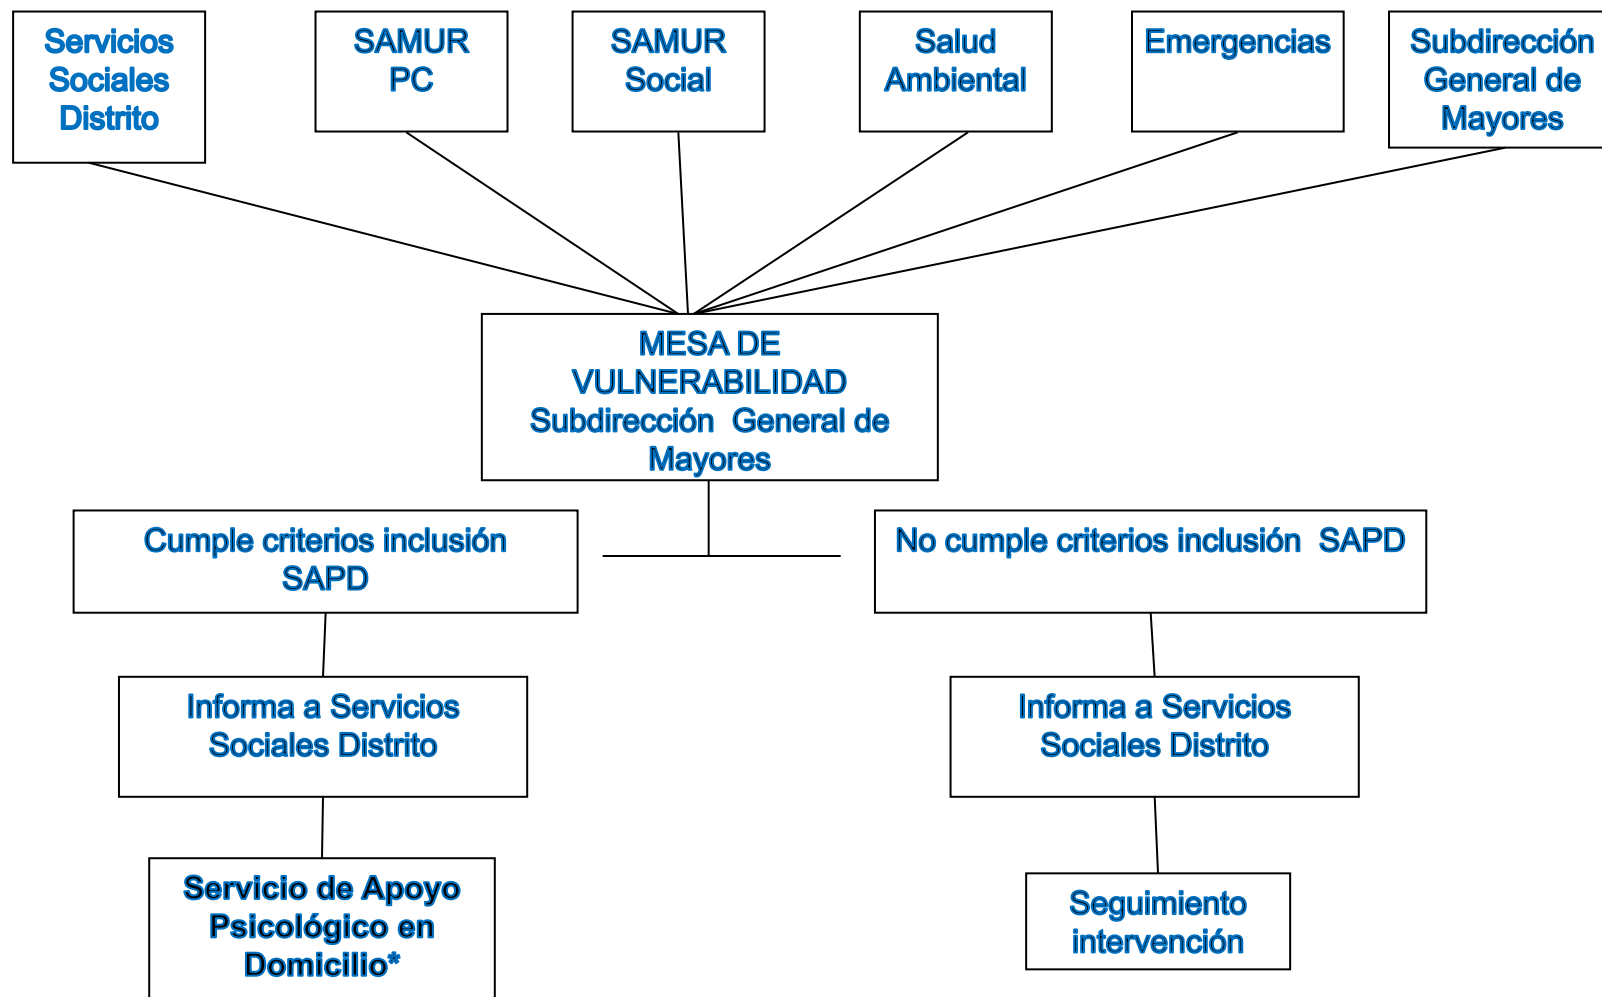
Servicios Sociales Distrito

SAMUR PC

SAMUR Social

Salud Ambiental

Emergencias

Subdirección General de Mayores

MESA DE VULNERABILIDAD Subdirección General de Mayores

Cumple criterios inclusión SAPD

No cumple criterios inclusión SAPD

Informa a Servicios Sociales Distrito

Informa a Servicios Sociales Distrito

Servicio de Apoyo Psicológico en Domicilio*

Seguimiento intervención